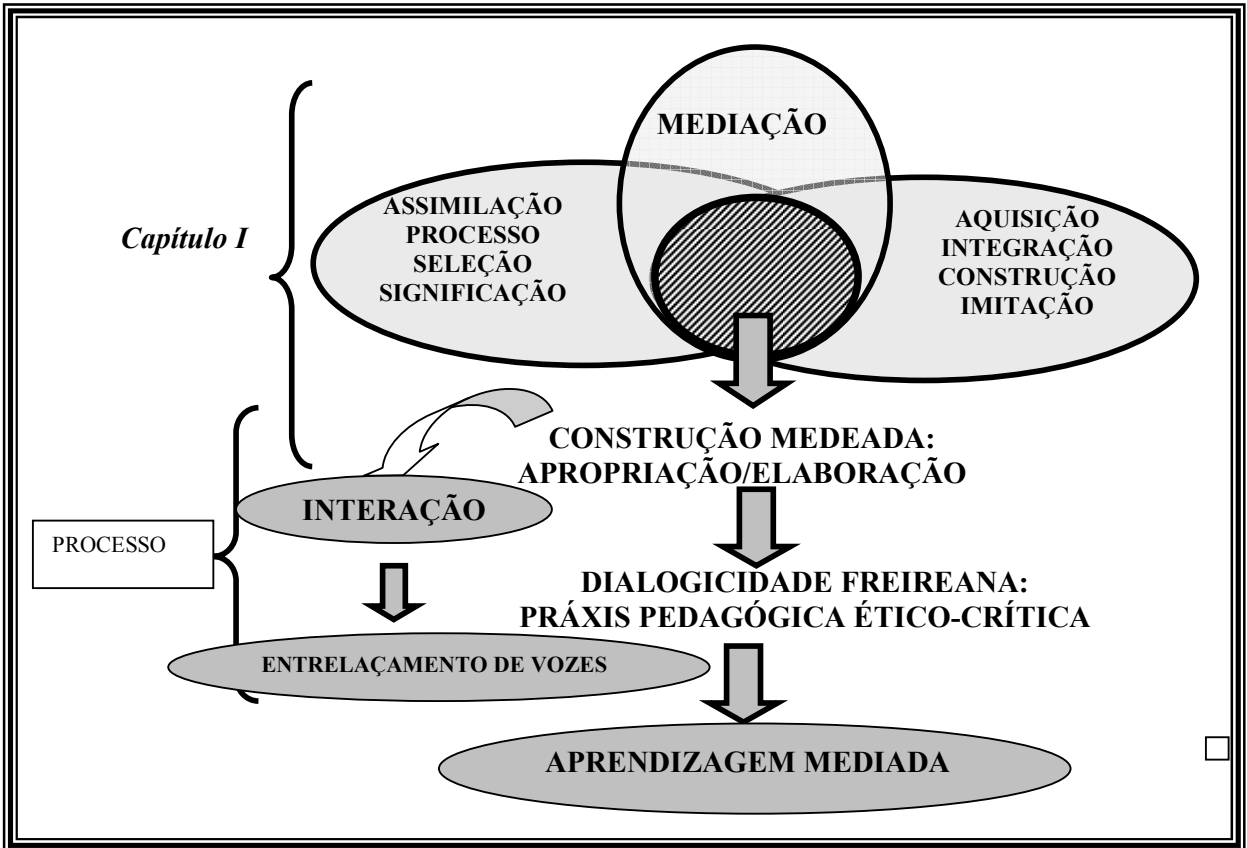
MEDIAÇÃO

Capítulo I

ASSIMILAÇÃO
PROCESSO
SELEÇÃO
SIGNIFICAÇÃO

AQUISIÇÃO
INTEGRAÇÃO
CONSTRUÇÃO
IMITAÇÃO

CONSTRUÇÃO MEDEADA:
APROPRIAÇÃO/ELABORAÇÃO

INTERAÇÃO

PROCESSO

DIALOGICIDADE FREIREANA:
PRÁXIS PEDAGÓGICA ÉTICO-CRÍTICA

ENTRELAÇAMENTO DE VOZES

APRENDIZAGEM MEDIADA